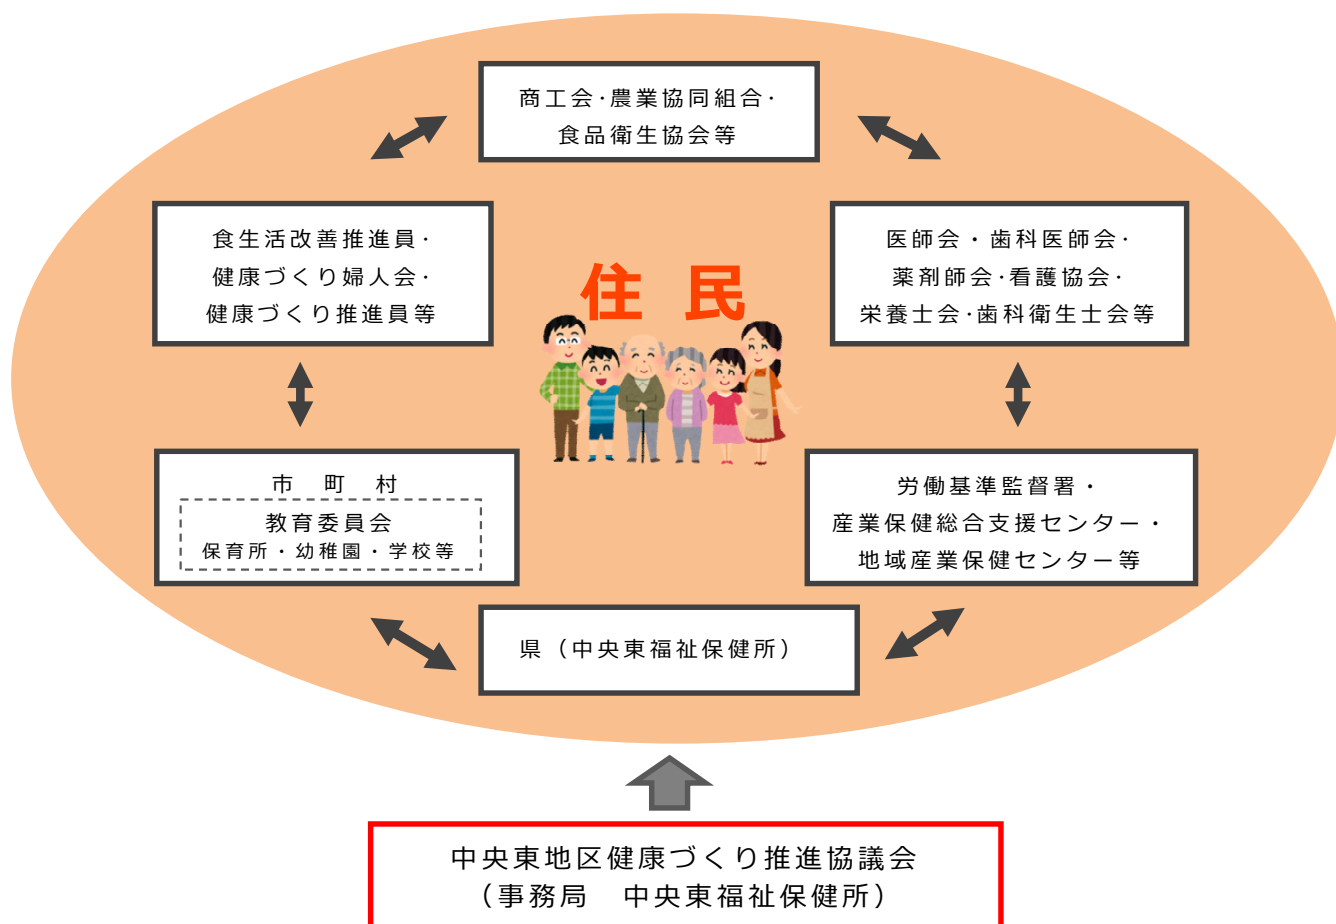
商工会·農業協同組合·
食品衛生協会等

食生活改善推進員·
健康づくり婦人会·
健康づくり推進員等

住 民

医師会・歯科医師会·
薬剤師会·看護協会·
栄養士会·歯科衛生士会等

市 町 村
教育委員会
保育所・幼稚園・学校等

労働基準監督署・
産業保健総合支援センター・
地域産業保健センター等

県（中央東福祉保健所）

中央東地区健康づくり推進協議会
（事務局 中央東福祉保健所）